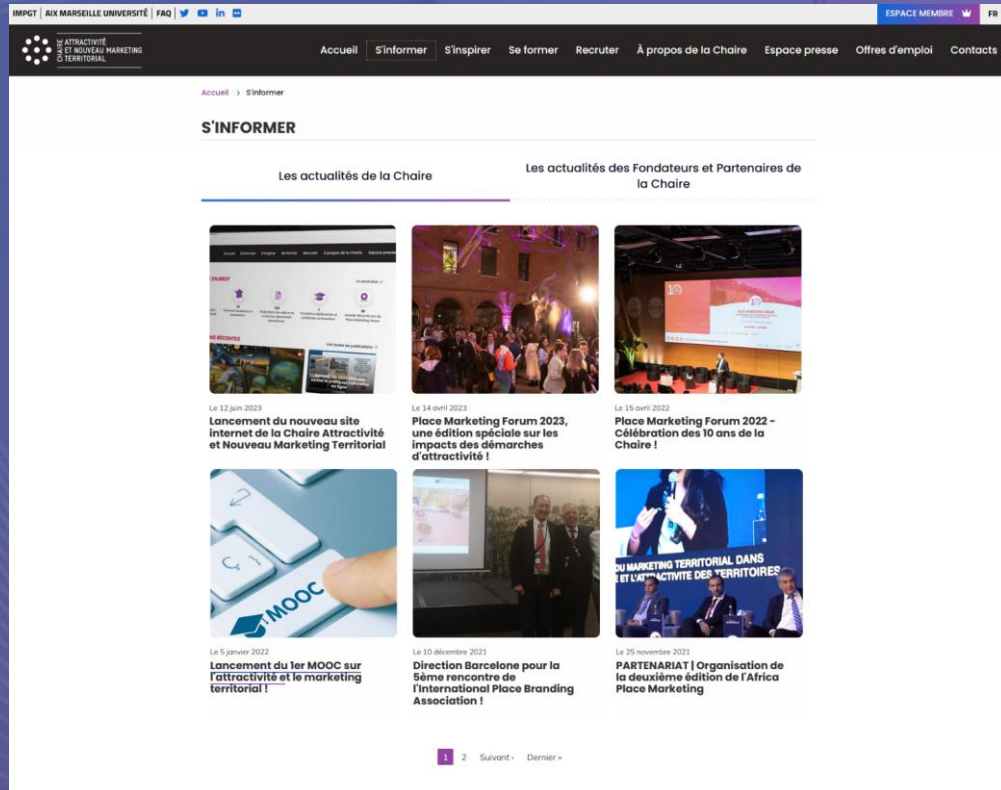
IMPGT | AIX MARSEILLE UNIVERSITÉ | FAQ |

ESPACE MEMBRE FR

CHAIRE ATTRACTIVITÉ ET NOUVEAU MARKETING TERRITORIAL

Accueil S'informer S'inspirer Se former Recruter À propos de la Chaire Espace presse Offres d'emploi Contacts

Accueil > S'informer

S'INFORMER

Les actualités de la Chaire

Les actualités des Fondateurs et Partenaires de la Chaire

Le 12 juin 2023
Lancement du nouveau site internet de la Chaire Attractivité et Nouveau Marketing Territorial

Le 14 avril 2023
Place Marketing Forum 2023, une édition spéciale sur les impacts des démarches d'attractivité !

Le 15 avril 2022
Place Marketing Forum 2022 - Célébration des 10 ans de la Chaire !

Le 5 janvier 2022
Lancement du 1er MOOC sur l'attractivité et le marketing territorial !

Le 10 décembre 2021
Direction Barcelone pour la 5ème rencontre de l'International Place Branding Association !

Le 25 novembre 2021
PARTENARIAT | Organisation de la deuxième édition de l'Africa Place Marketing

1 2 Suivant › Dernier »